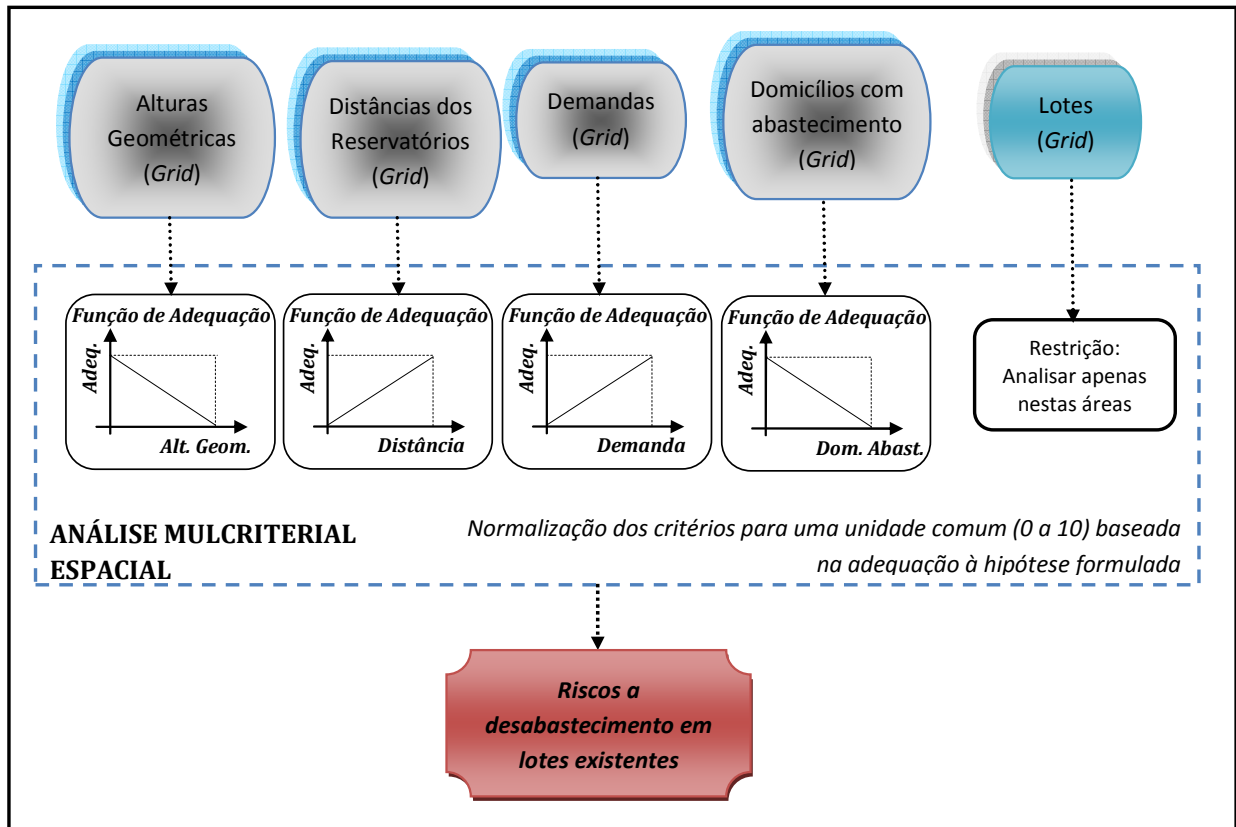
Alturas Geométricas (*Grid*)

Distâncias dos Reservatórios (*Grid*)

Demandas (*Grid*)

Domicílios com abastecimento (*Grid*)

Lotes (*Grid*)

Função de Adequação
Adeq.
Alt. Geom.

Função de Adequação
Adeq.
Distância

Função de Adequação
Adeq.
Demanda

Função de Adequação
Adeq.
Dom. Abast.

Restrição: Analisar apenas nestas áreas

ANÁLISE MULCRITERIAL ESPACIAL

Normalização dos critérios para uma unidade comum (0 a 10) baseada na adequação à hipótese formulada

Riscos a desabastecimento em lotes existentes